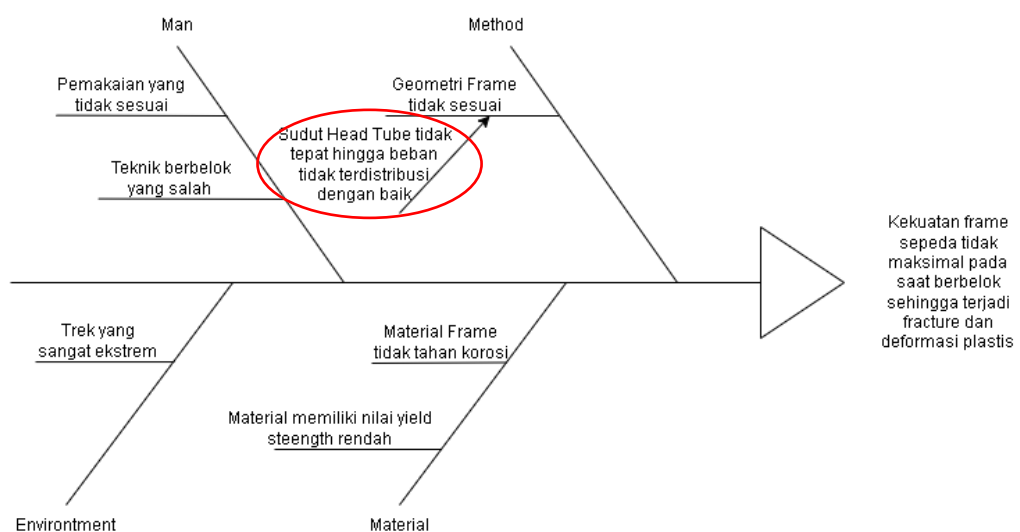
Man

Method

Pemakaian yang tidak sesuai

Geometri Frame tidak sesuai

Sudut Head Tube tidak tepat hingga beban tidak terdistribusi dengan baik

Teknik berbelok yang salah

Kekuatan frame sepeda tidak maksimal pada saat berbelok sehingga terjadi fracture dan deformasi plastis

Trek yang sangat ekstrem

Material Frame tidak tahan korosi

Material memiliki nilai yield steength rendah

Environtment

Material